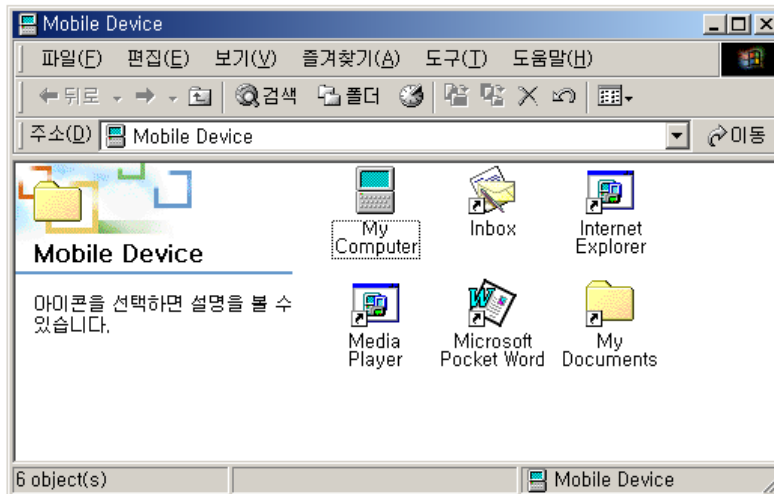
Mobile Device

파일(F) 편집(E) 보기(V) 즐겨찾기(A) 도구(T) 도움말(H)

뒤로 검색 폴더

주소(D) Mobile Device 이동

Mobile Device

아이콘을 선택하면 설명을 볼 수 있습니다.

My Computer

Inbox

Internet Explorer

Media Player

Microsoft Pocket Word

My Documents

6 object(s)

Mobile Device